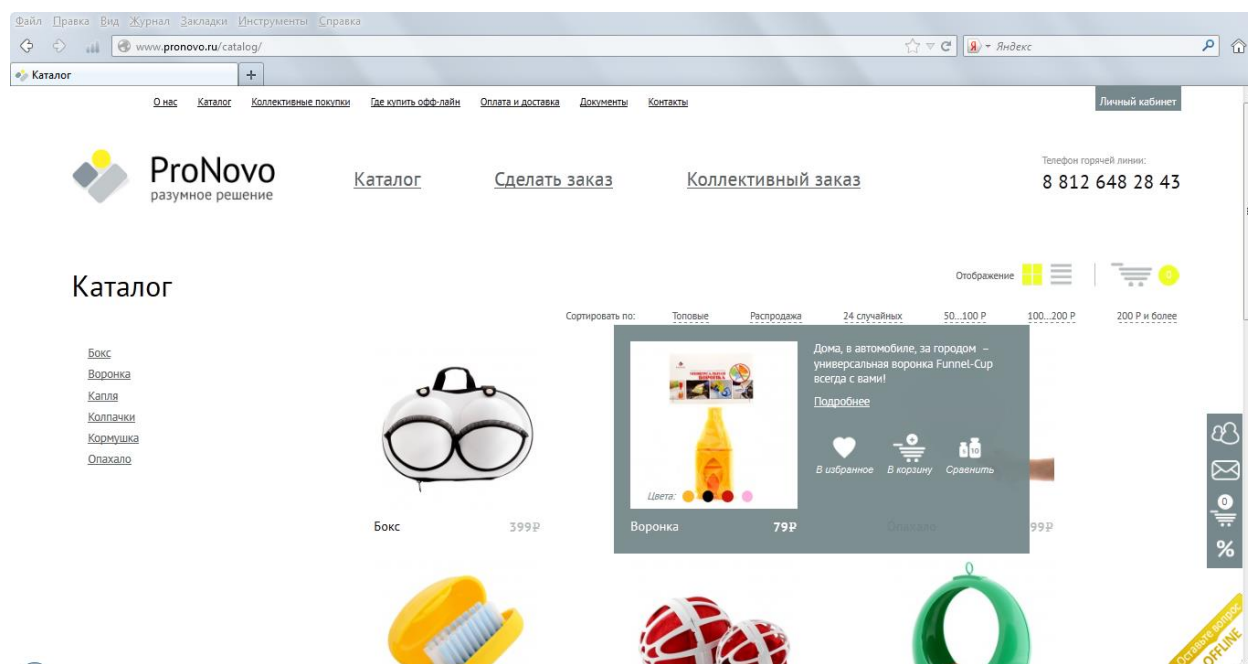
Файл Правка Вид Журнал Закладки Инструменты Справка

www.pronovo.ru/catalog/

Яндекс

Каталог

О нас Каталог Коллективные покупки Где купить офф-лайн Оплата и доставка Документы Контакты

Личный кабинет

ProNovo
разумное решение

Каталог Сделать заказ Коллективный заказ

Телефон горячей линии:
8 812 648 28 43

Каталог

Отображение

0

Сортировать по: Топовые Распродажа 24 случайных 50...100 Р 100...200 Р 200 Р и более

Бокс
Воронка
Капля
Колпачки
Кормушка
Опахало

Дома, в автомобиле, за городом – универсальная воронка Funnel-Cup всегда с вами!

Подробнее

В избранное В корзину Сравнить

Цвета:

Бокс 399₽

Воронка 79₽

Опахало 99₽

0

%

Оставьте вопрос OFFLINE